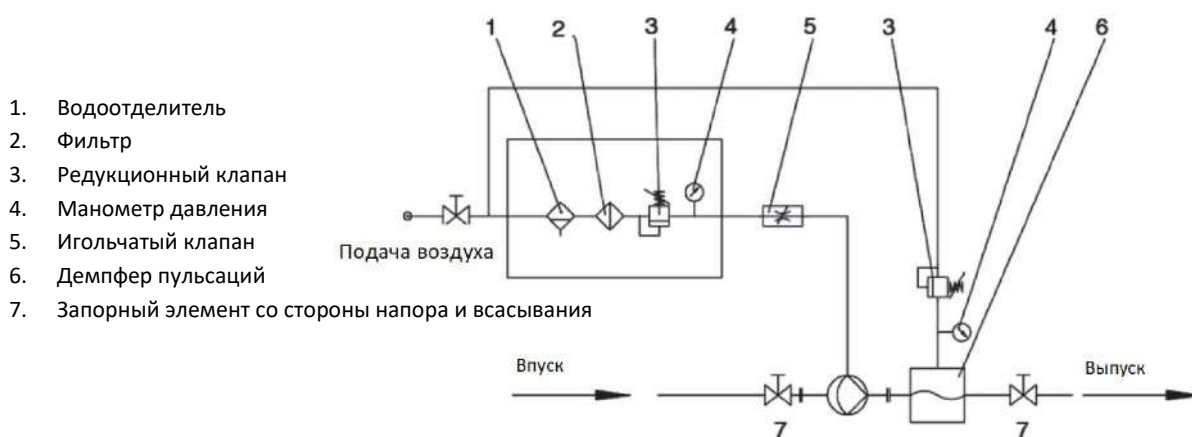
1. Водоотделитель
2. Фильтр
3. Редукционный клапан
4. Манометр давления
5. Игольчатый клапан
6. Демпфер пульсаций
7. Запорный элемент со стороны напора и всасывания

1 2 3 4 5 3 4 6

Подача воздуха

Впуск

Выпуск

7 7